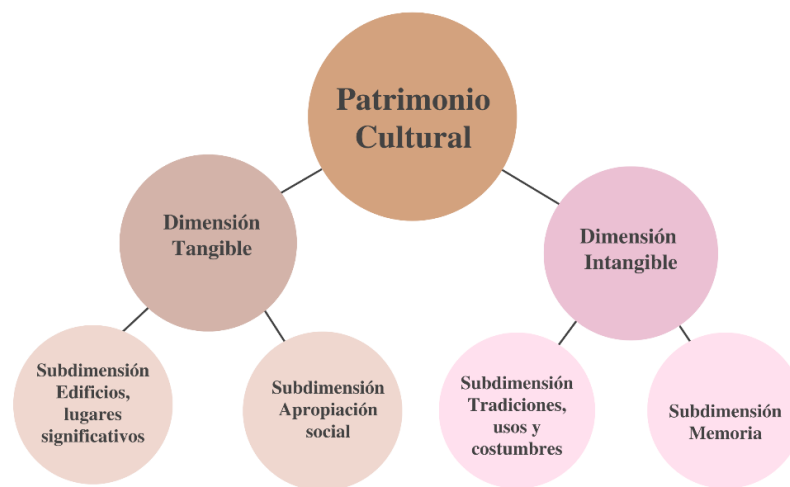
Patrimonio Cultural

Dimensión Tangible

Dimensión Intangible

Subdimensión Edificios, lugares significativos

Subdimensión Apropiación social

Subdimensión Tradiciones, usos y costumbres

Subdimensión Memoria